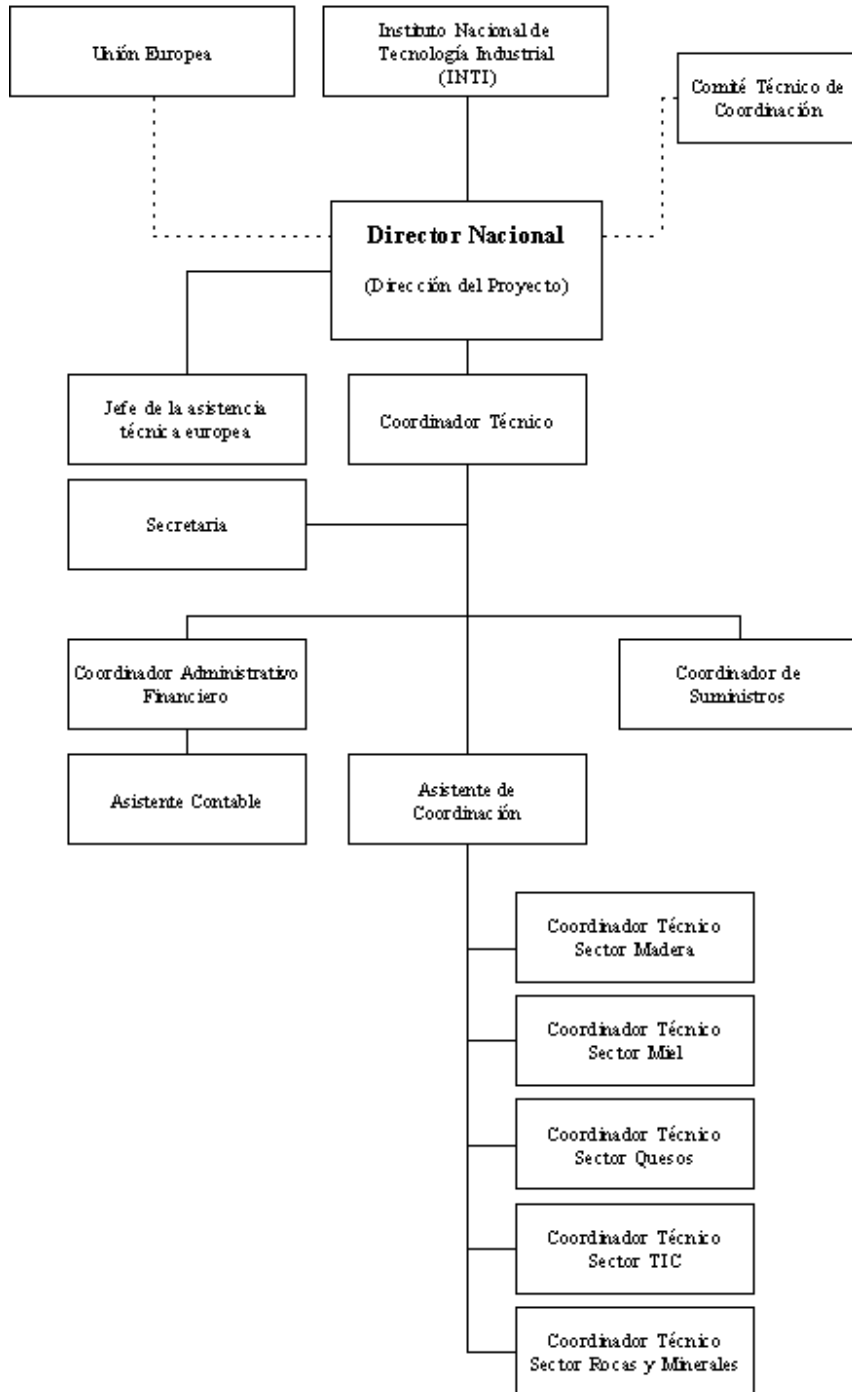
Unión Europea

Instituto Nacional de Tecnología Industrial (INTI)

Comité Técnico de Coordinación

Director Nacional

(Dirección del Proyecto)

Jefe de la asistencia técnica europea

Coordinador Técnico

Secretaria

Coordinador Administrativo Financiero

Coordinador de Suministros

Asistente Contable

Asistente de Coordinación

Coordinador Técnico Sector Madera

Coordinador Técnico Sector Miel

Coordinador Técnico Sector Quesos

Coordinador Técnico Sector TIC

Coordinador Técnico Sector Rocas y Minerales